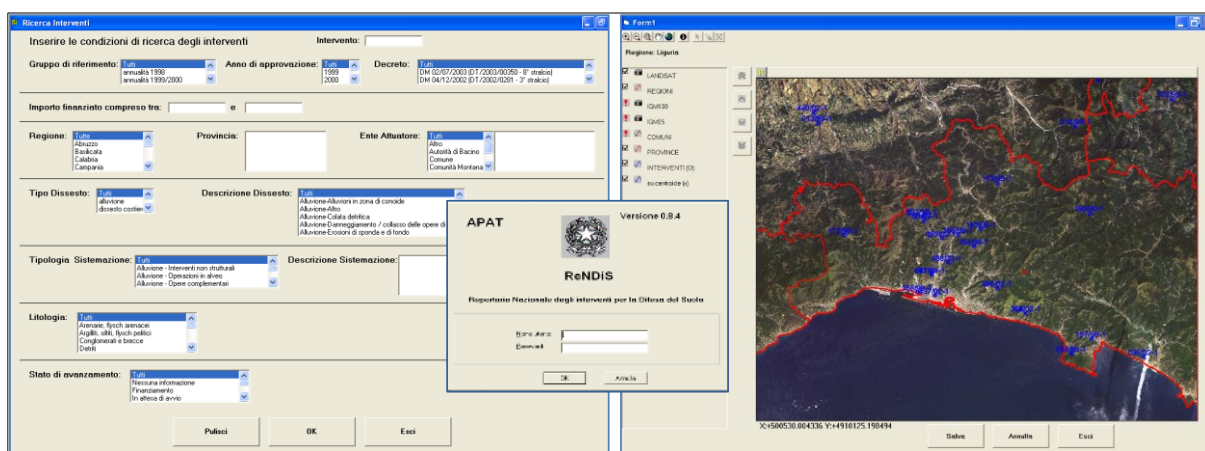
Ricerca Interventi

Inserire le condizioni di ricerca degli interventi

Intervento:

Gruppo di riferimento: Tutti
annualità 1998
annualità 1999/2000

Anno di approvazione: Tutti
1999
2000

Decreto: Tutti
DM 02/07/2003 (DT/2003/00350 - 8° stralcio)
DM 04/12/2002 (DT/2002/0201 - 3° stralcio)

Importo finanziato compreso tra: e

Regione: Tutte
Abruzzo
Basilicata
Calabria
Campania

Provincia:

Ente Attuatore: Tutti
Altro
Autorità di Bacino
Comune
Comunità Montana

Tipo Dissesto: Tutti
alluvione
dissesto costiero

Descrizione Dissesto: Tutti
Alluvione-Alluvioni in zona di conoide
Alluvione-Altro
Alluvione-Colata detritica
Alluvione-Danneggiamento / collasso delle opere di
Alluvione-Erosioni di sponda e di fondo

Tipologia Sistemazione: Tutti
Alluvione - Interventi non strutturali
Alluvione - Operazioni in alveo
Alluvione - Opere complementari

Descrizione Sistemazione:

Litologia: Tutti
Arenarie, flysch arenacei
Argilliti, siltiti, flysch pelitici
Conglomerati e brecce
Detriti

Stato di avanzamento: Tutti
Nessuna informazione
Finanziamento
In attesa di avvio

Pulisci
OK
Esci

Form1

Regione: Liguria

LANDSAT
REGIONI
IGM100
IGM25
COMUNI
PROVINCE
INTERVENTI (0)
su centroide (s)

APAT
Versione 0.8.4
ReNDiS
Repertorio Nazionale degli interventi per la Difesa del Suolo
Nome utente
Password
OK
Annulla

X:+500530.004336 Y:+4910125.198494

Salva
Annulla
Esci